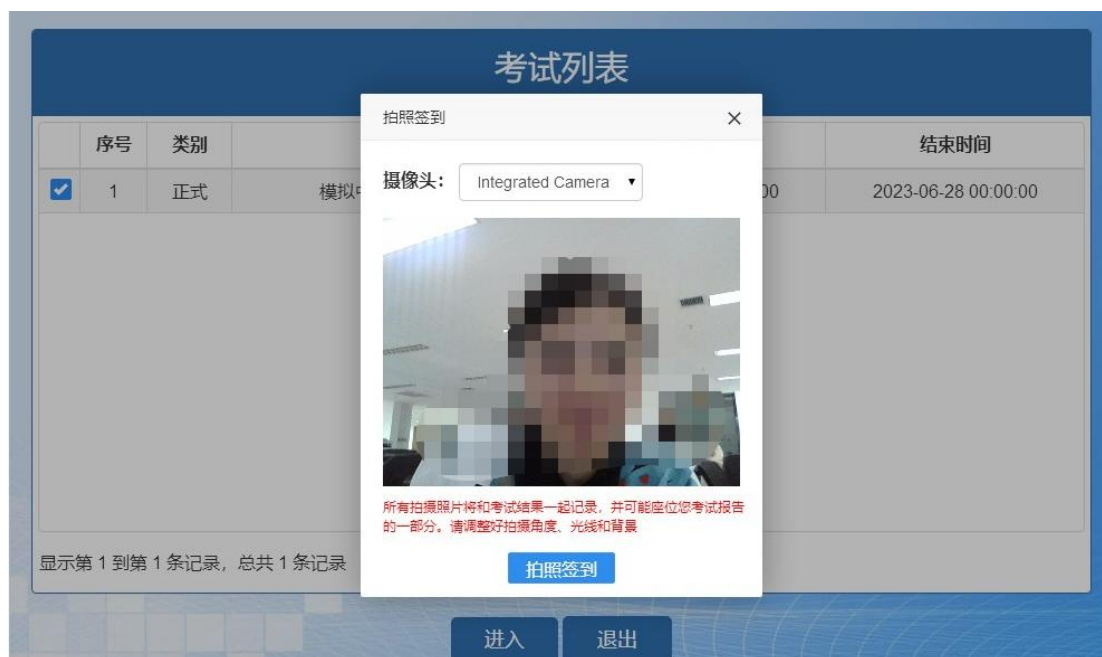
考试列表

| | 序号 | 类别 | | | 结束时间 |
|---|---|---|---|---|---|
| ☑ | 1 | 正式 | 模拟中 | 00 | 2023-06-28 00:00:00 |

显示第 1 到第 1 条记录，总共 1 条记录

拍照签到 ×

摄像头： Integrated Camera ▾

所有拍摄照片将和考试结果一起记录，并可能座位您考试报告的一部分。请调整好拍摄角度、光线和背景

拍照签到

进入 退出